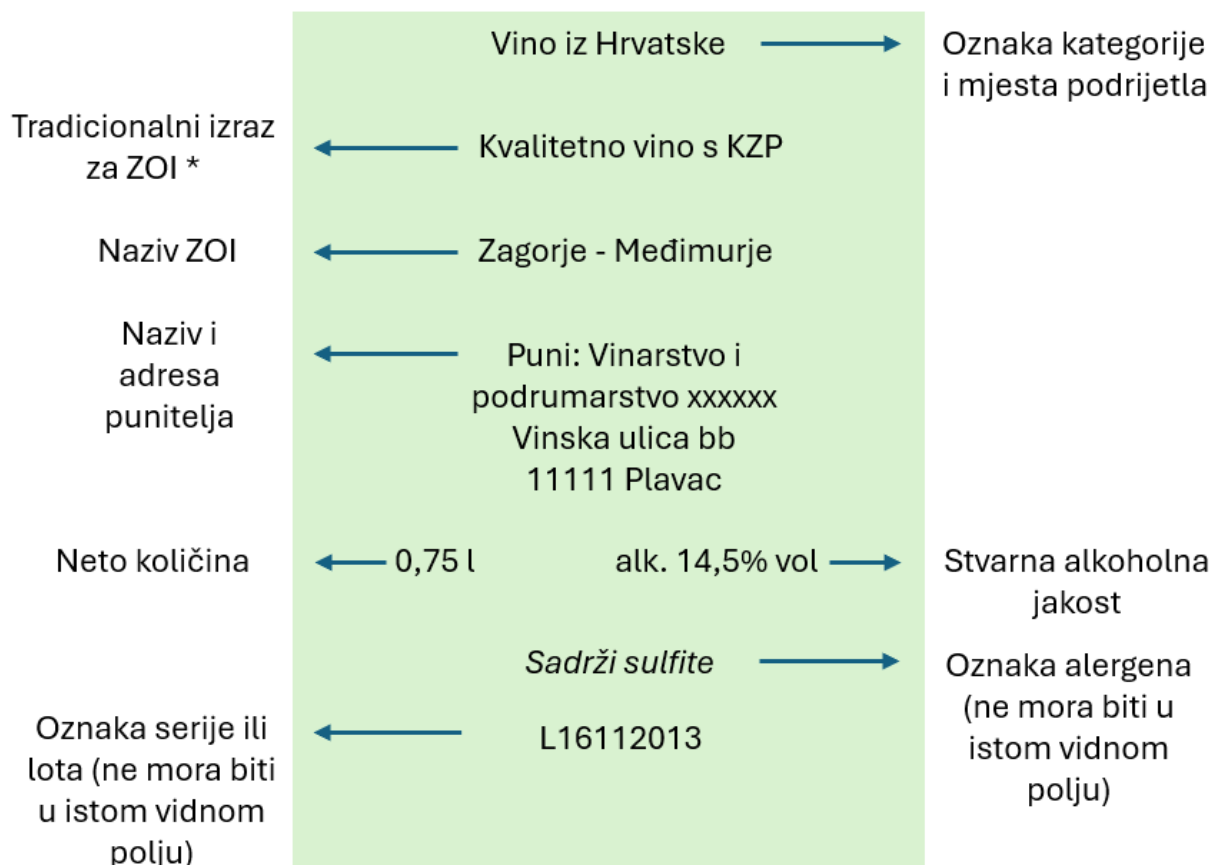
Vino iz Hrvatske

Oznaka kategorije i mjesta podrijetla

Tradicionalni izraz za ZOI *

Kvalitetno vino s KZP

Naziv ZOI

Zagorje - Međimurje

Naziv i adresa punitelja

Puni: Vinarstvo i podrumarstvo xxxxxx
Vinska ulica bb
11111 Plavac

Neto količina

0,75 l

alk. 14,5% vol

Stvarna alkoholna jakost

*Sadrži sulfite*

Oznaka alergena (ne mora biti u istom vidnom polju)

Oznaka serije ili lota (ne mora biti u istom vidnom polju)

L16112013